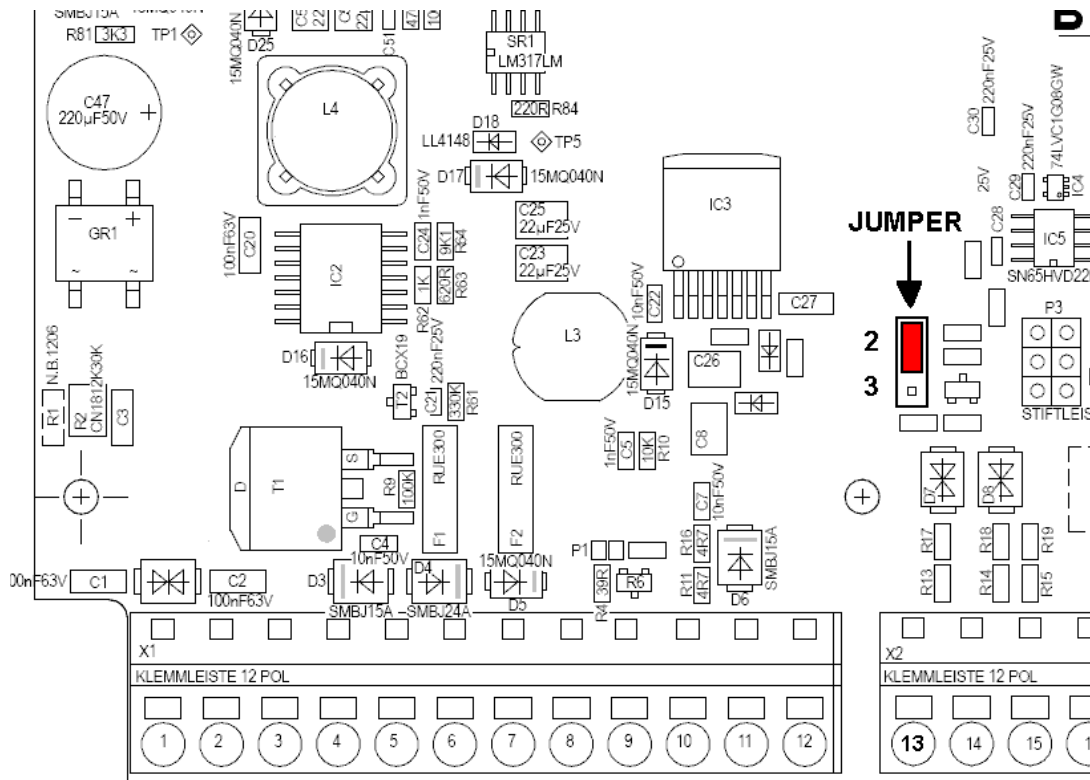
SMBJ15A
R81 3K3 TP1
D25
15MQ040N
C51
SR1
LM317LM
220R R84
C47
220µF50V
L4
D18
LL4148
TP5
D17
15MQ040N
C30 220nF25V
220nF25V
74LVC1G08GW
25V
C29
IC4
IC3
C25
22µF25V
C23
22µF25V
JUMPER
C28
IC5
SN65HVD22
GR1
100nF63V
C20
IC2
1nF50V
C24
9K1
R64
1K
620R
R63
R62
10nF50V
C22
C27
L3
2
3
P3
N.B.1206
R1
R2
CN1812K30K
C3
D16
15MQ040N
BCX19
T2
220nF25V
C21
330K
R61
15MQ040N
D15
C26
C8
STIFTLEIS
D
T1
S
G
R9
100K
RUE300
F1
RUE300
F2
1nF50V
C5
10K
R10
10nF50V
C7
D7
D8
C4
10nF50V
P1
R16
4R7
R11
4R7
SMBJ15A
D6
R17
R18
R19
R13
R14
R15
00nF63V
C1
C2
100nF63V
D3
D4
15MQ040N
D5
R4
39R
R6
SMBJ15A
SMBJ24A
X1
KLEMMLEISTE 12 POL
1 2 3 4 5 6 7 8 9 10 11 12
X2
KLEMMLEISTE 12 POL
13 14 15